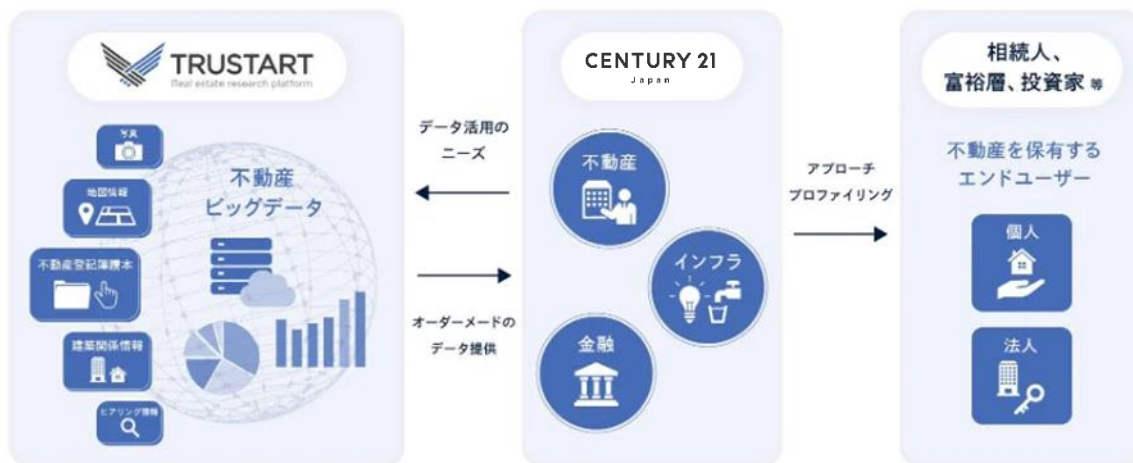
TRUSTART
Real estate research platform

写真

地図情報

不動産登記簿謄本

建築関係情報

ヒアリング情報

不動産
ビッグデータ

データ活用の
ニーズ

オーダーメードの
データ提供

CENTURY 21
Japan

不動産

インフラ

金融

アプローチ
プロファイリング

相続人、
富裕層、投資家 等

不動産を保有する
エンドユーザー

個人

法人